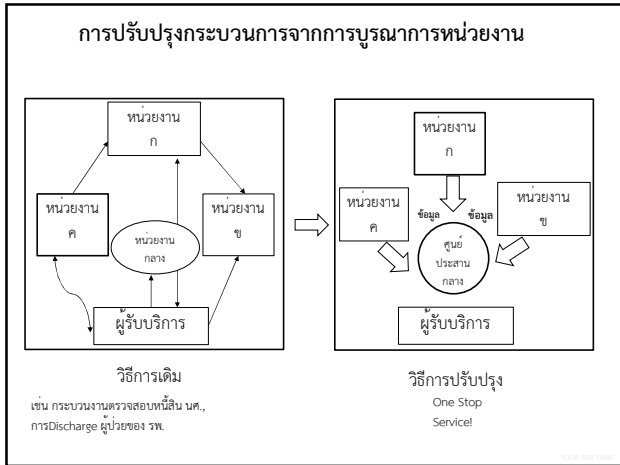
การปรับปรุงกระบวนการจากการบูรณาการหน่วยงาน

หน่วยงาน ก

หน่วยงาน ค

หน่วยงานกลาง

หน่วยงาน ข

ผู้รับบริการ

หน่วยงาน ก

หน่วยงาน ค

ข้อมูล

ข้อมูล

ศูนย์ประสานกลาง

หน่วยงาน ข

ผู้รับบริการ

วิธีการเดิม

เช่น กระบวนงานตรวจสอบหนี้สิน นศ., การDischarge ผู้ป่วยของ รพ.

วิธีการปรับปรุง

One Stop Service!